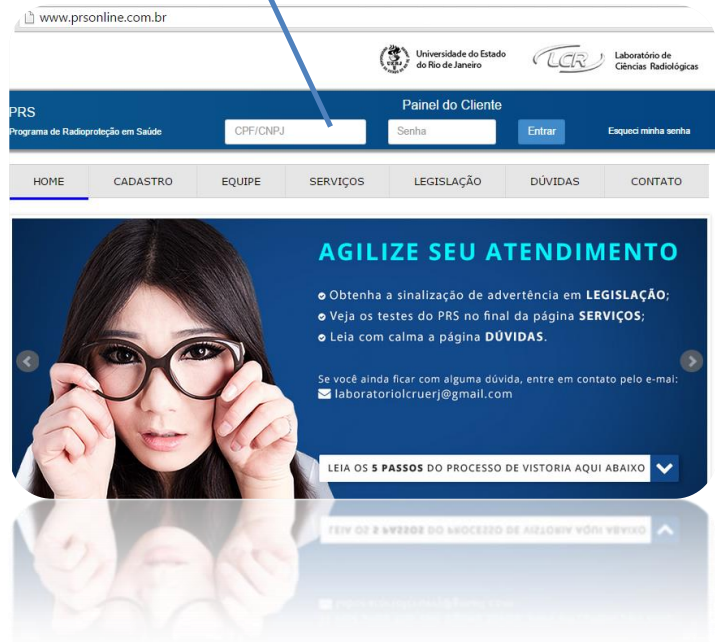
www.prsonline.com.br

Universidade do Estado do Rio de Janeiro

LCR Laboratório de Ciências Radiológicas

PRS
Programa de Radioproteção em Saúde

Painel do Cliente

CPF/CNPJ

Senha

Entrar

Esqueci minha senha

HOME | CADASTRO | EQUIPE | SERVIÇOS | LEGISLAÇÃO | DÚVIDAS | CONTATO

AGILIZE SEU ATENDIMENTO

Obtenha a sinalização de advertência em LEGISLAÇÃO;
Veja os testes do PRS no final da página SERVIÇOS;
Leia com calma a página DÚVIDAS.

Se você ainda ficar com alguma dúvida, entre em contato pelo e-mail:
laboratoriolcruerj@gmail.com

LEIA OS 5 PASSOS DO PROCESSO DE VISTORIA AQUI ABAIXO